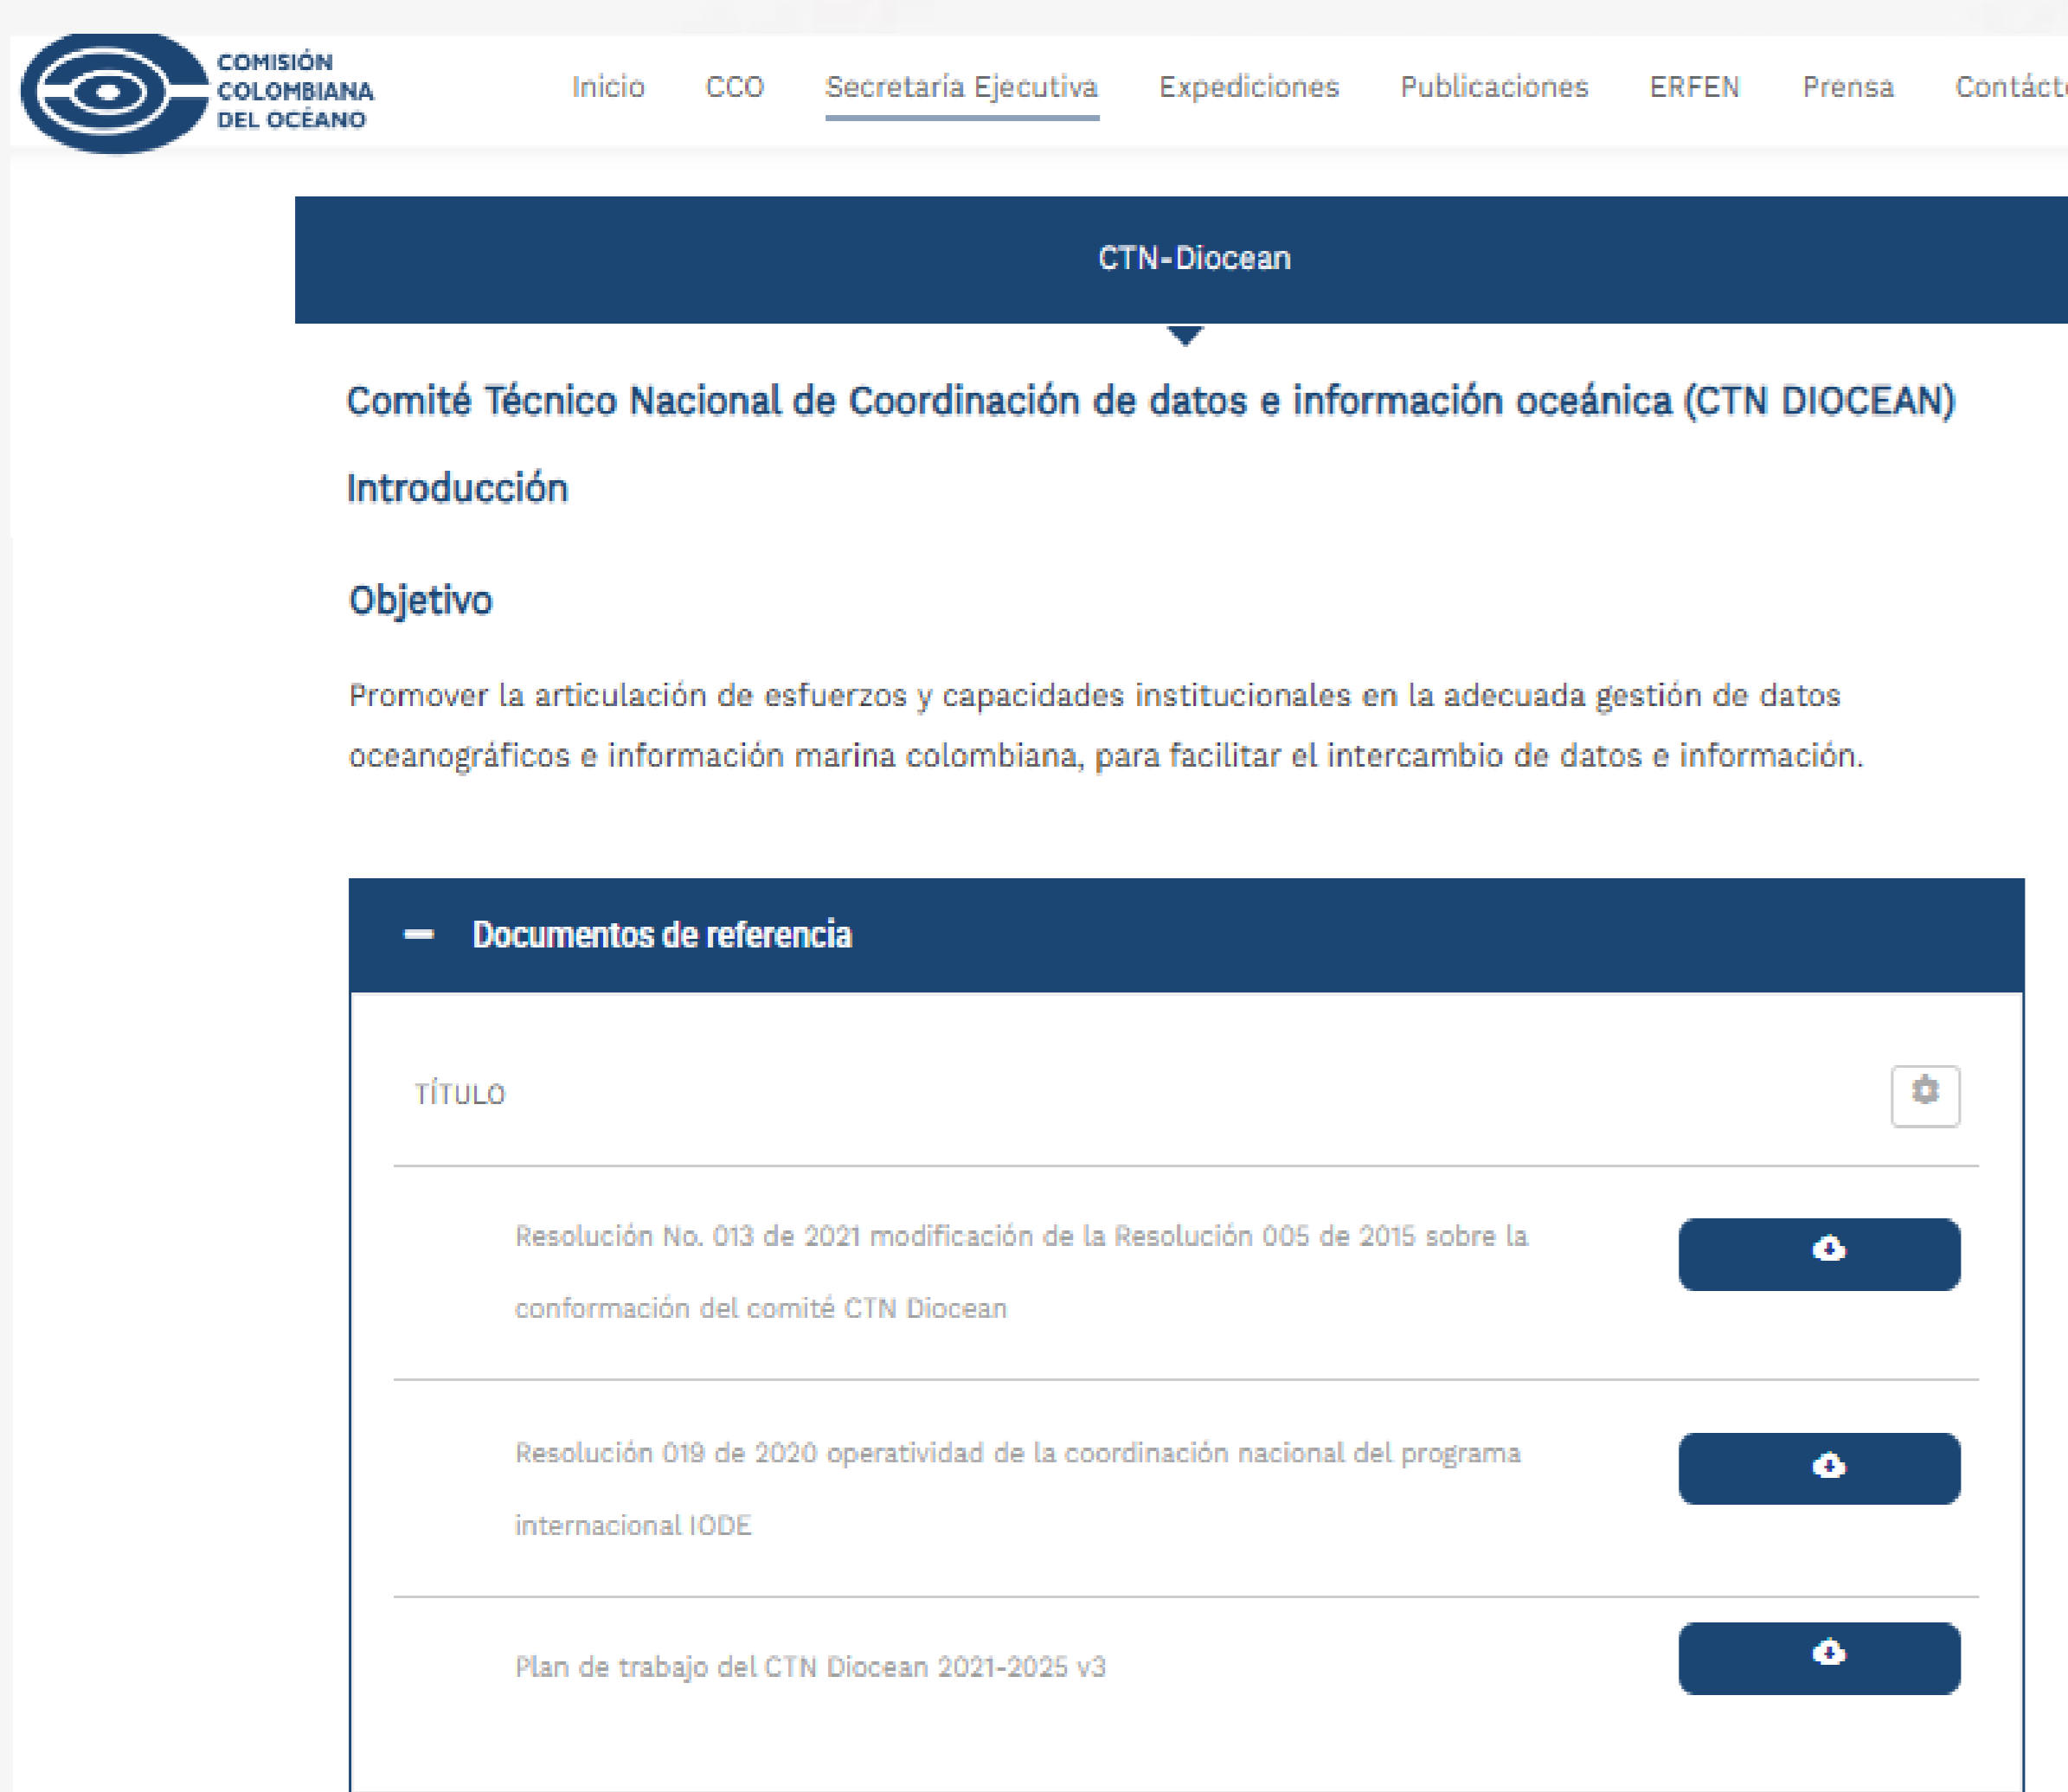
COMISIÓN COLOMBIANA DEL OCÉANO

Inicio CCO Secretaría Ejecutiva Expediciones Publicaciones ERFEN Prensa Contácte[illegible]

CTN-Diocean

Comité Técnico Nacional de Coordinación de datos e información oceánica (CTN DIOCEAN)

Introducción

Objetivo

Promover la articulación de esfuerzos y capacidades institucionales en la adecuada gestión de datos oceanográficos e información marina colombiana, para facilitar el intercambio de datos e información.

Documentos de referencia

| TÍTULO | |
|---|---|
| Resolución No. 013 de 2021 modificación de la Resolución 005 de 2015 sobre la conformación del comité CTN Diocean | |
| Resolución 019 de 2020 operatividad de la coordinación nacional del programa internacional IODE | |
| Plan de trabajo del CTN Diocean 2021-2025 v3 | |